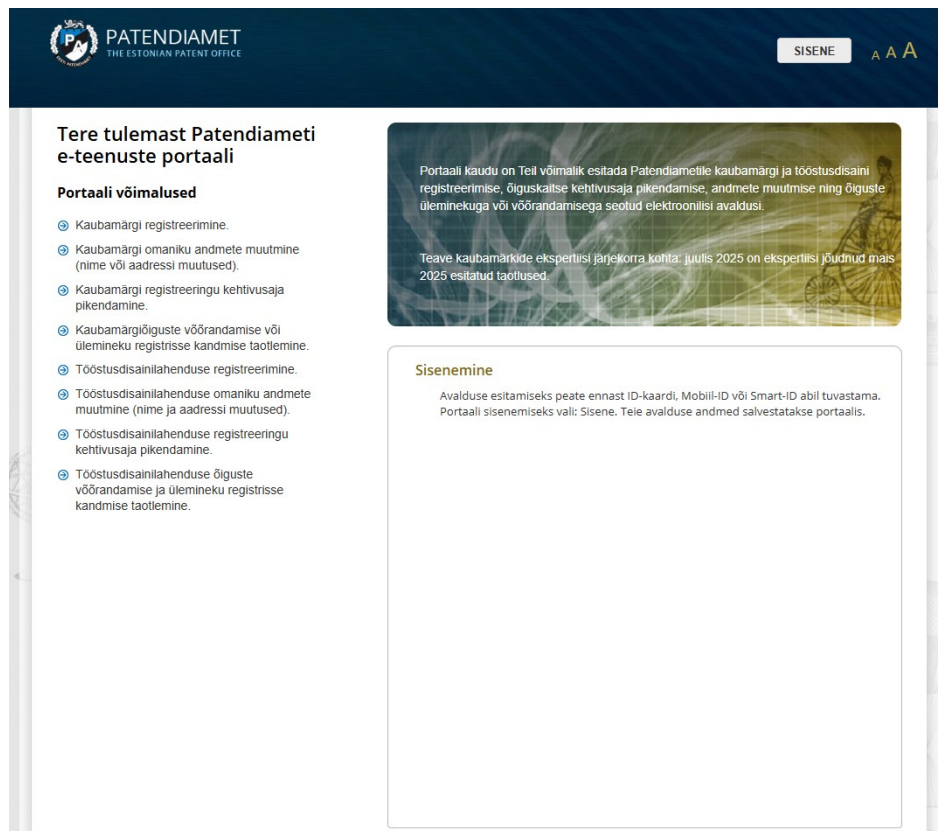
PATENDIAMET
THE ESTONIAN PATENT OFFICE

SISENE

A A A

Tere tulemast Patendiameti e-teenuste portaali

Portaali võimalused

Kaubamärgi registreerimine.

Kaubamärgi omaniku andmete muutmine (nime või aadressi muutused).

Kaubamärgi registreeringu kehtivusaja pikendamine.

Kaubamärgiõiguste võõrandamise või ülemineku registrisse kandmise taotlemine.

Tööstusdisainilahenduse registreerimine.

Tööstusdisainilahenduse omaniku andmete muutmine (nime ja aadressi muutused).

Tööstusdisainilahenduse registreeringu kehtivusaja pikendamine.

Tööstusdisainilahenduse õiguste võõrandamise ja ülemineku registrisse kandmise taotlemine.

Portaali kaudu on Teil võimalik esitada Patendiametile kaubamärgi ja tööstusdisaini registreerimise, õiguskaitse kehtivusaja pikendamise, andmete muutmise ning õiguste üleminekuga või võõrandamisega seotud elektroonilisi avaldusi.

Teave kaubamärkide ekspertiisi järjekorra kohta: juulis 2025 on ekspertiisi jõudnud mais 2025 esitatud taotlused.

Sisenemine

Avalduse esitamiseks peate ennast ID-kaardi, Mobiil-ID või Smart-ID abil tuvastama. Portaali sisenemiseks vali: Sisene. Teie avalduse andmed salvestatakse portaalis.